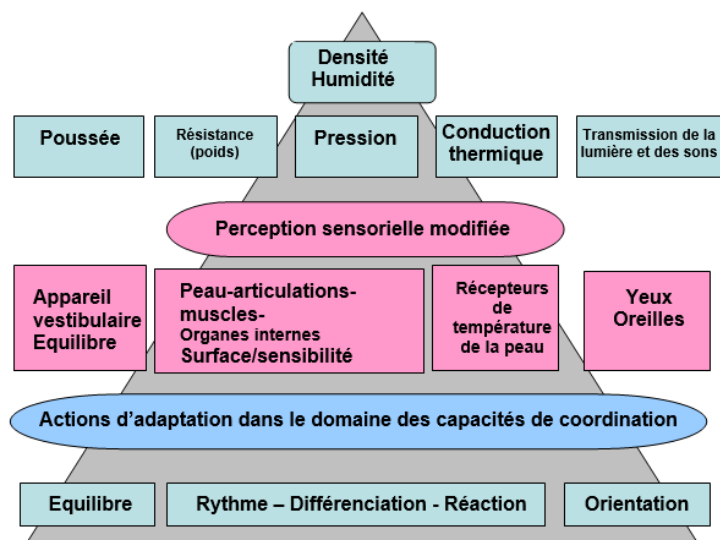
Densité Humidité

Poussée

Résistance (poids)

Pression

Conduction thermique

Transmission de la lumière et des sons

Perception sensorielle modifiée

Appareil vestibulaire Equilibre

Peau-articulations-muscles-
Organes internes
Surface/sensibilité

Récepteurs de température de la peau

Yeux Oreilles

Actions d’adaptation dans le domaine des capacités de coordination

Equilibre

Rythme – Différenciation - Réaction

Orientation